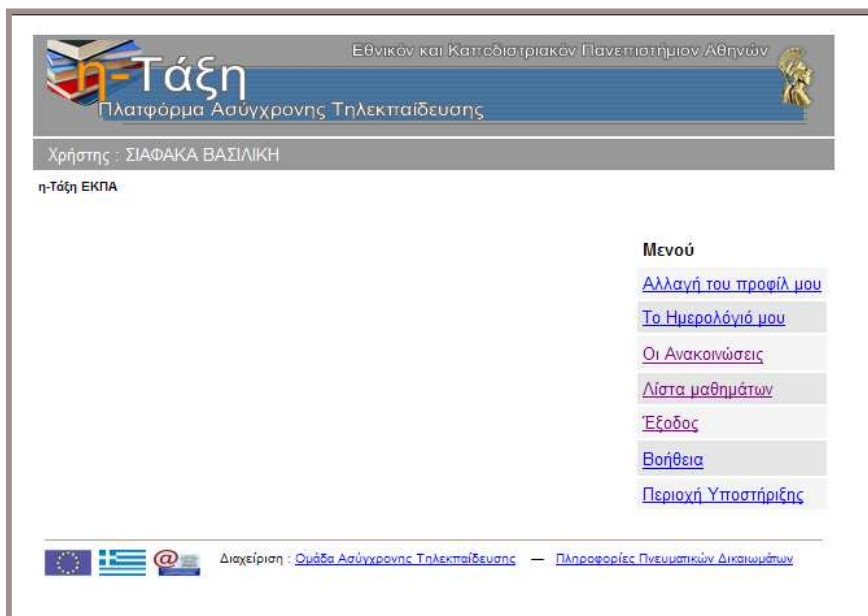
Εθνικόν και Καποδιστριακόν Πανεπιστήμιον Αθηνών

η-Τάξη
Πλατφόρμα Ασύγχρονης Τηλεκπαίδευσης

Χρήστης : ΣΙΑΦΑΚΑ ΒΑΣΙΛΙΚΗ

η-Τάξη ΕΚΠΑ

Μενού
Αλλαγή του προφίλ μου
Το Ημερολόγιό μου
Οι Ανακοινώσεις
Λίστα μαθημάτων
Έξοδος
Βοήθεια
Περιοχή Υποστήριξης

Διαχείριση : Ομάδα Ασύγχρονης Τηλεκπαίδευσης — Πληροφορίες Πνευματικών Δικαιωμάτων